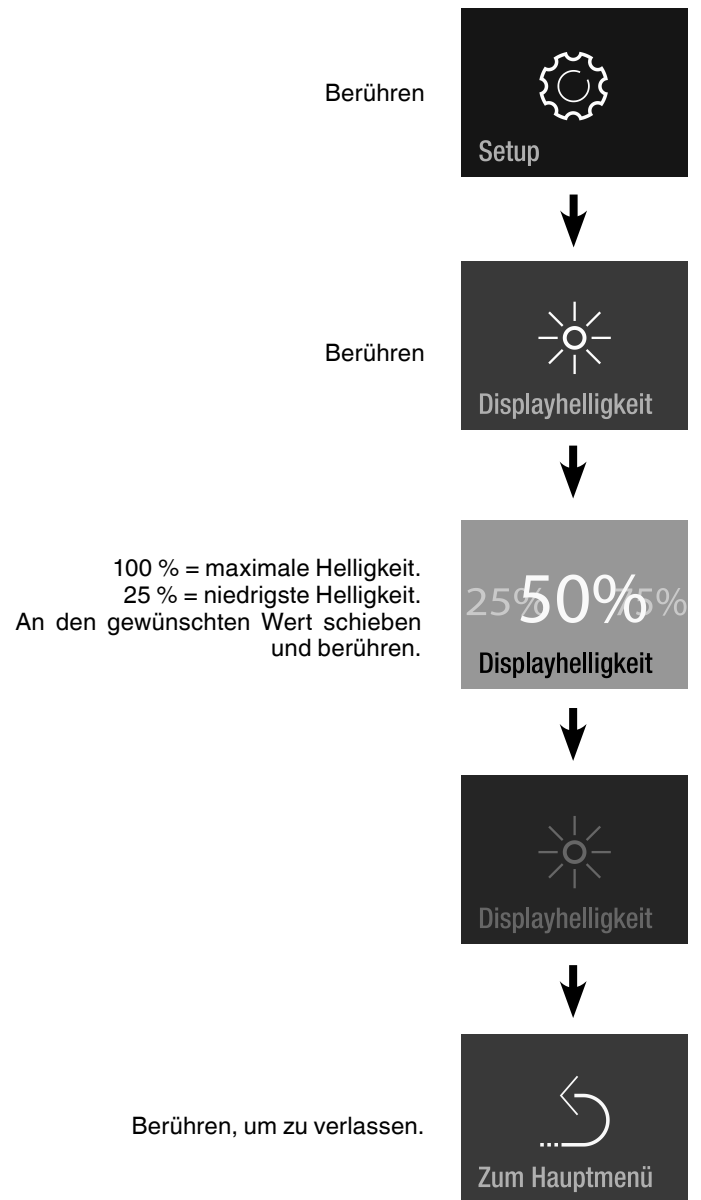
Berühren

Setup

Berühren

Displayhelligkeit

100 % = maximale Helligkeit.
25 % = niedrigste Helligkeit.
An den gewünschten Wert schieben und berühren.

25% 50% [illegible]5%

Displayhelligkeit

Displayhelligkeit

Berühren, um zu verlassen.

Zum Hauptmenü